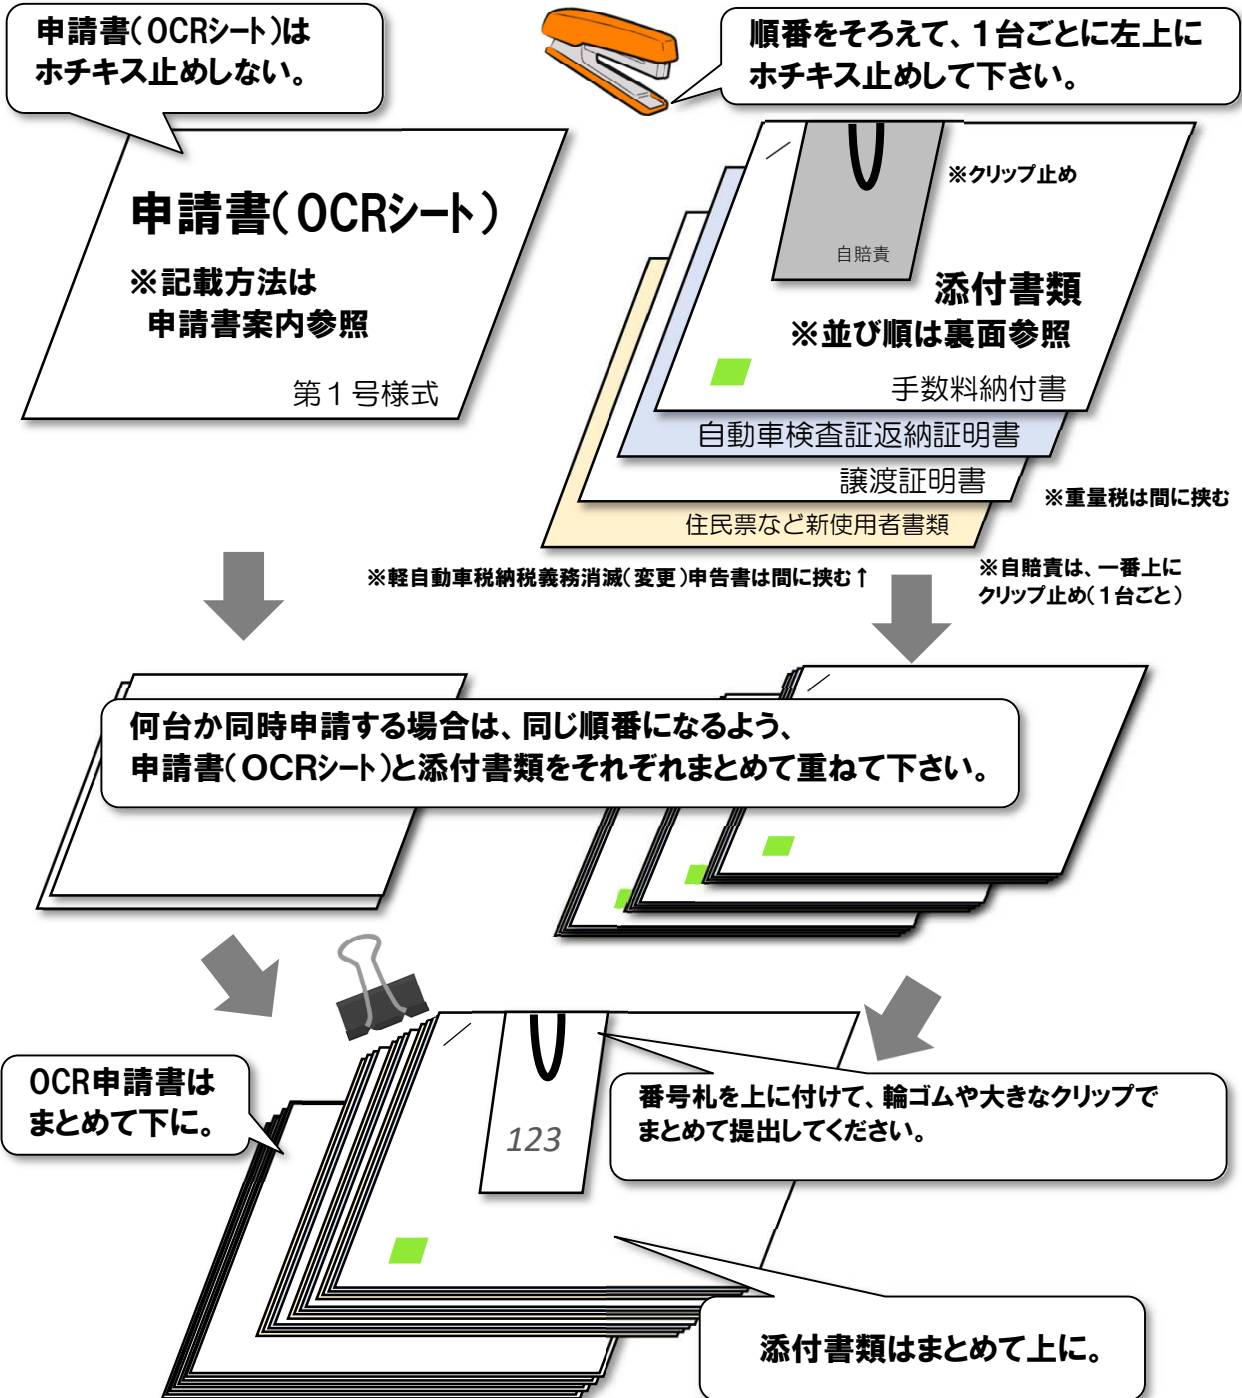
申請書(OCRシート)は
ホチキス止めしない。

順番をそろえて、1台ごとに左上に
ホチキス止めして下さい。

申請書(OCRシート)
※記載方法は
申請書案内参照

第1号様式

自賠責

※クリップ止め

添付書類
※並び順は裏面参照

手数料納付書

自動車検査証返納証明書

譲渡証明書

住民票など新使用者書類

※重量税は間に挟む

※軽自動車税納税義務消滅(変更)申告書は間に挟む↑

※自賠責は、一番上に
クリップ止め(1台ごと)

何台か同時申請する場合は、同じ順番になるよう、
申請書(OCRシート)と添付書類をそれぞれまとめて重ねて下さい。

OCR申請書は
まとめて下に。

123

番号札を上に付けて、輪ゴムや大きなクリップで
まとめて提出してください。

添付書類はまとめて上に。